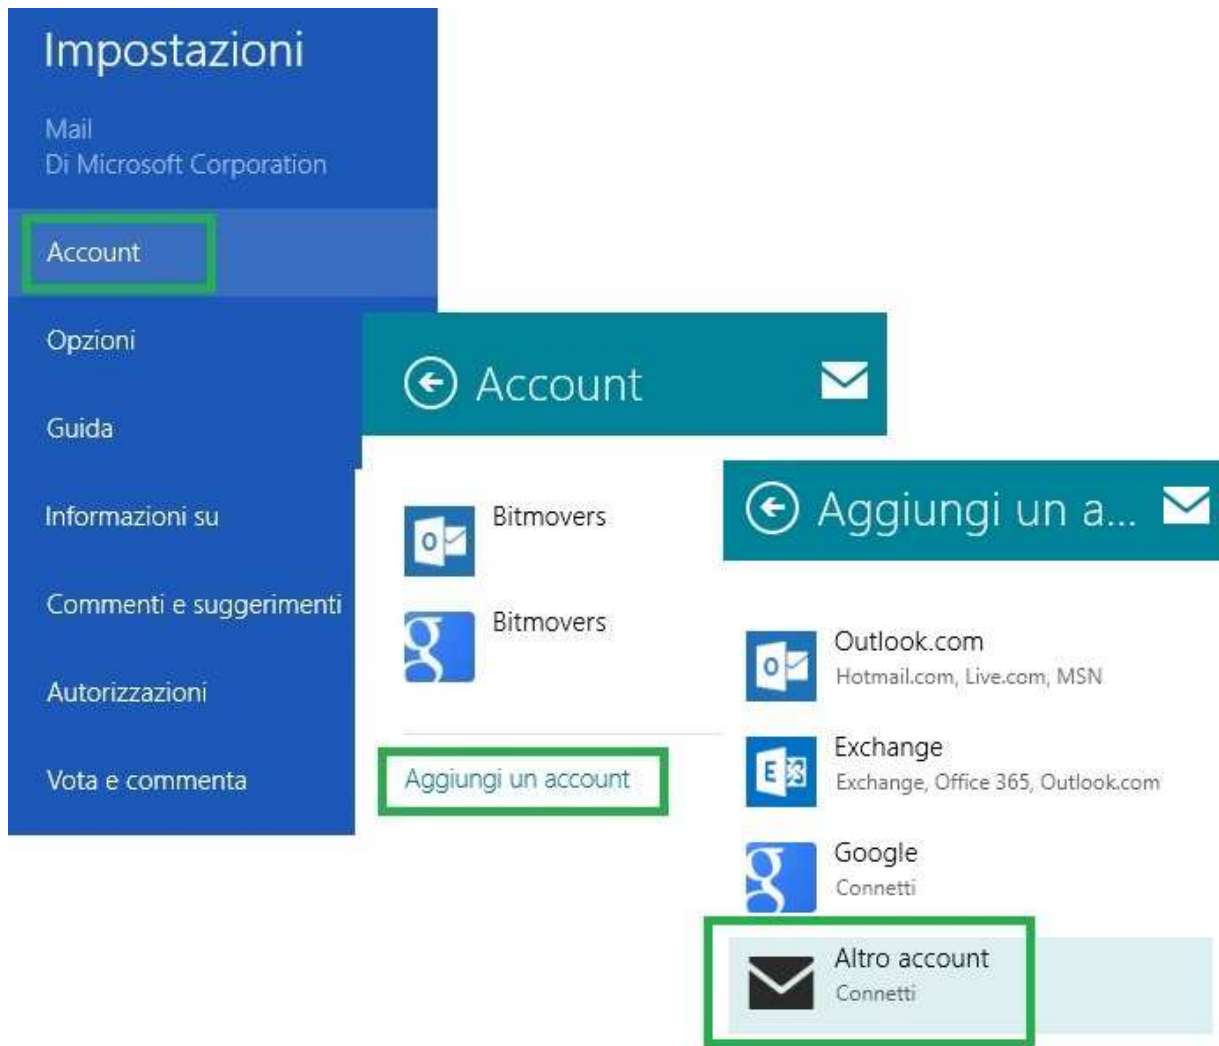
Impostazioni

Mail
Di Microsoft Corporation

Account

Opzioni

Guida

Informazioni su

Commenti e suggerimenti

Autorizzazioni

Vota e commenta

Account

Bitmovers

Bitmovers

Aggiungi un account

Aggiungi un a...

Outlook.com
Hotmail.com, Live.com, MSN

Exchange
Exchange, Office 365, Outlook.com

Google
Connetti

Altro account
Connetti